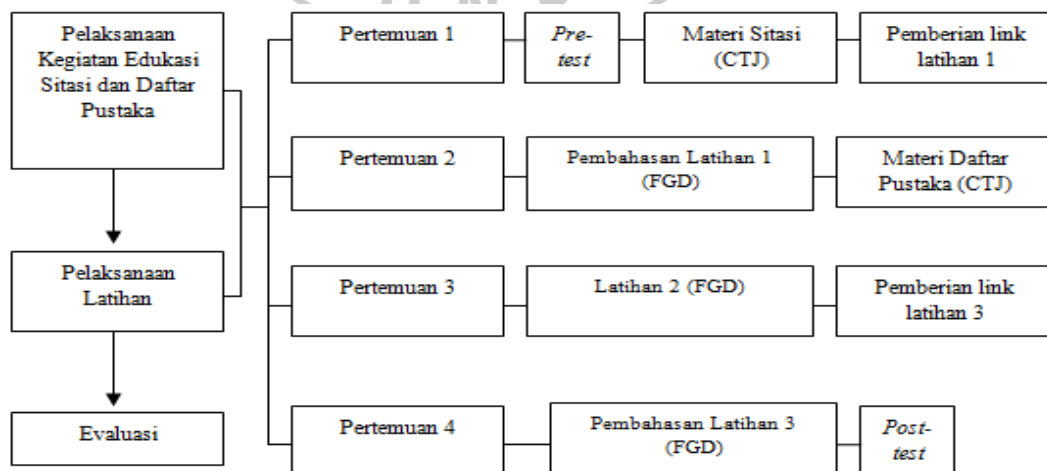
Pelaksanaan Kegiatan Edukasi Sitasi dan Daftar Pustaka

Pelaksanaan Latihan

Evaluasi

Pertemuan 1

Pre-test

Materi Sitasi (CTJ)

Pemberian link latihan 1

Pertemuan 2

Pembahasan Latihan 1 (FGD)

Materi Daftar Pustaka (CTJ)

Pertemuan 3

Latihan 2 (FGD)

Pemberian link latihan 3

Pertemuan 4

Pembahasan Latihan 3 (FGD)

Post-test